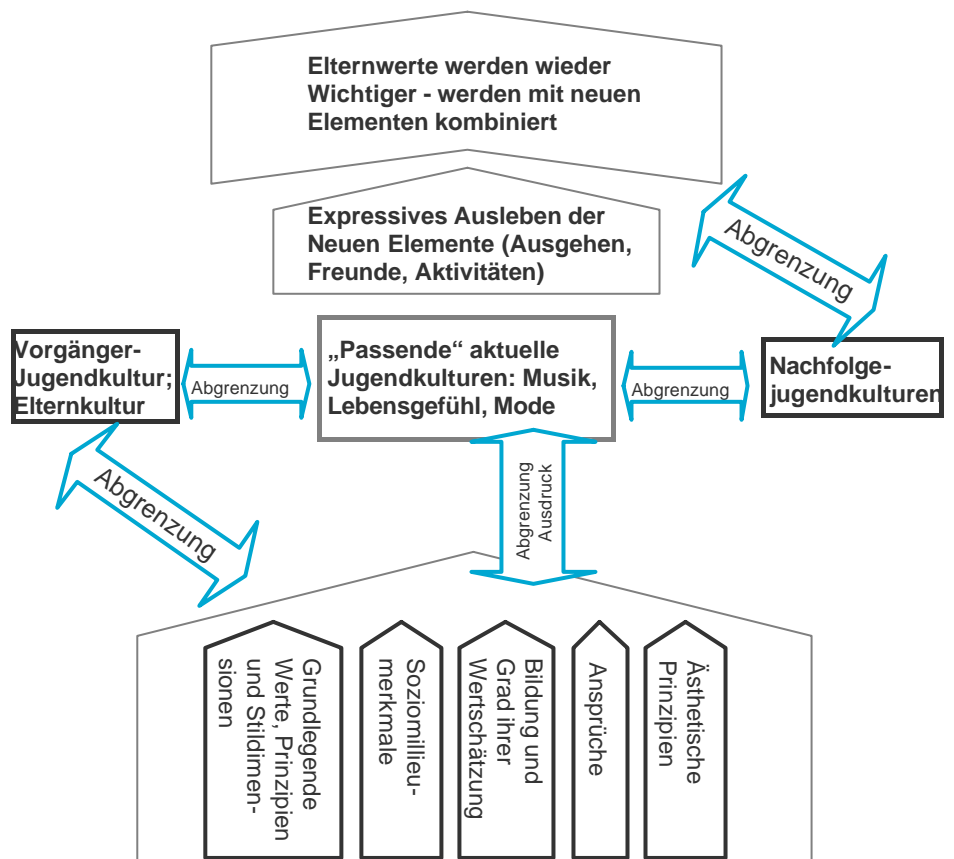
Elternwerte werden wieder Wichtiger - werden mit neuen Elementen kombiniert

Expressives Ausleben der Neuen Elemente (Ausgehen, Freunde, Aktivitäten)

Abgrenzung

Vorgänger-Jugendkultur; Elternkultur

Abgrenzung

„Passende“ aktuelle Jugendkulturen: Musik, Lebensgefühl, Mode

Abgrenzung

Nachfolge-jugendkulturen

Abgrenzung

Abgrenzung Ausdruck

Grundlegende Werte, Prinzipien und Stildimensionen

Soziomillieumerkmale

Bildung und Grad ihrer Wertschätzung

Ansprüche

Ästhetische Prinzipien